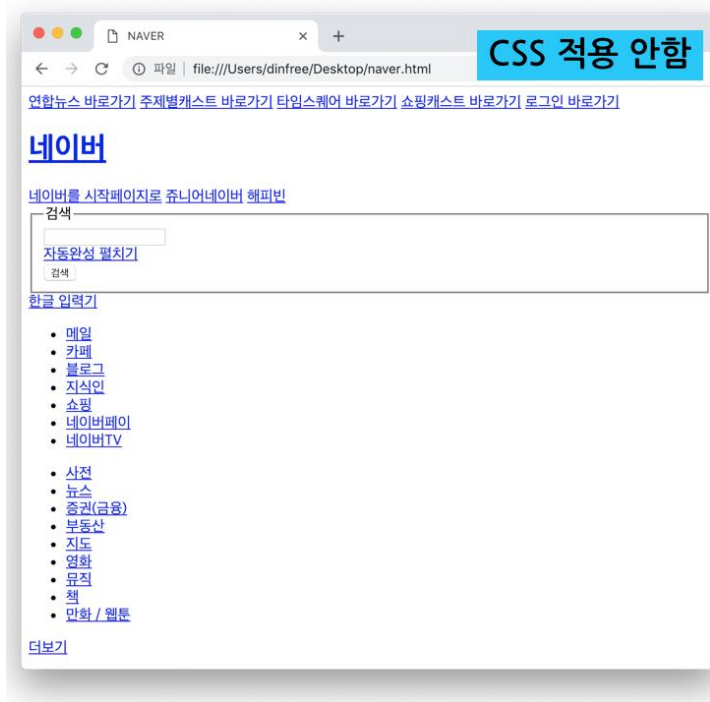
NAVER ×
+
CSS 적용 안함
← → C ⓘ 파일 | file:///Users/dinfree/Desktop/naver.html

연합뉴스 바로가기 주제별캐스트 바로가기 타임스퀘어 바로가기 쇼핑캐스트 바로가기 로그인 바로가기

네이버

네이버를 시작페이지로 쥬니어네이버 해피빈

검색

자동완성 펼치기

검색

한글 입력기

- 메일
- 카페
- 블로그
- 지식인
- 쇼핑
- 네이버페이
- 네이버TV

- 사전
- 뉴스
- 증권(금융)
- 부동산
- 지도
- 영화
- 뮤직
- 책
- 만화 / 웹툰

더보기